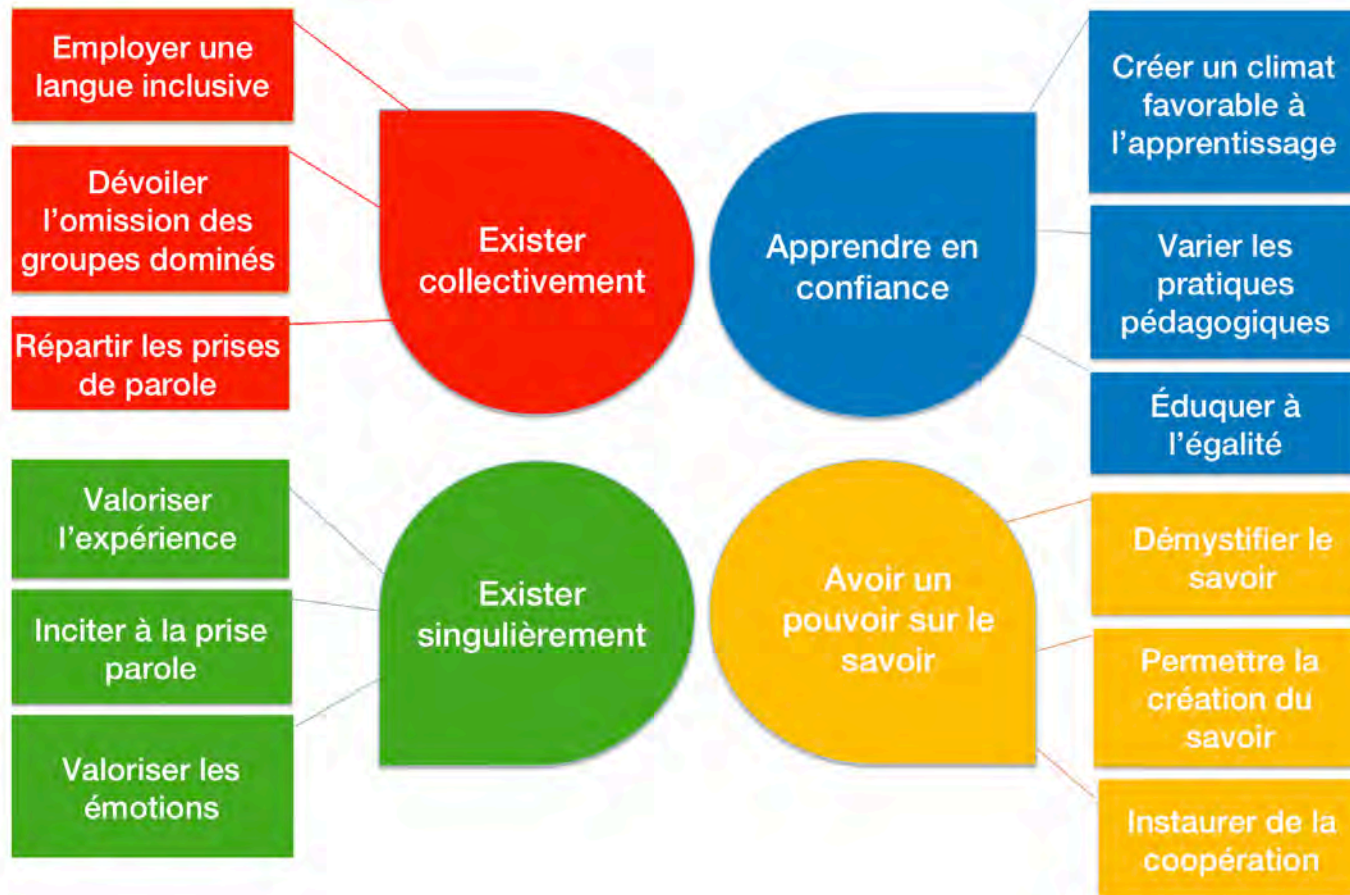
Employer une langue inclusive

Dévoiler l'omission des groupes dominés

Répartir les prises de parole

Exister collectivement

Apprendre en confiance

Créer un climat favorable à l'apprentissage

Varier les pratiques pédagogiques

Éduquer à l'égalité

Valoriser l'expérience

Inciter à la prise parole

Valoriser les émotions

Exister singulièrement

Avoir un pouvoir sur le savoir

Démystifier le savoir

Permettre la création du savoir

Instaurer de la coopération